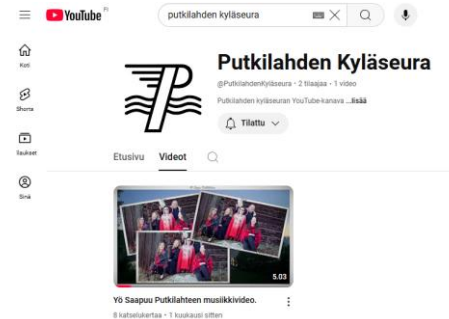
YouTube FI

putkilahden kyläseura

Koti

Shorts

Tilaukset

Sinä

Putkilahden Kyläseura

@PutkilahdenKyläseura · 2 tilaajaa · 1 video

Putkilahden kyläseuran YouTube-kanava ...lisää

Tilattu

Etusivu

Videot

5.03

Yö Saapuu Putkilahteen musiikkivideo.

8 katselukertaa · 1 kuukausi sitten